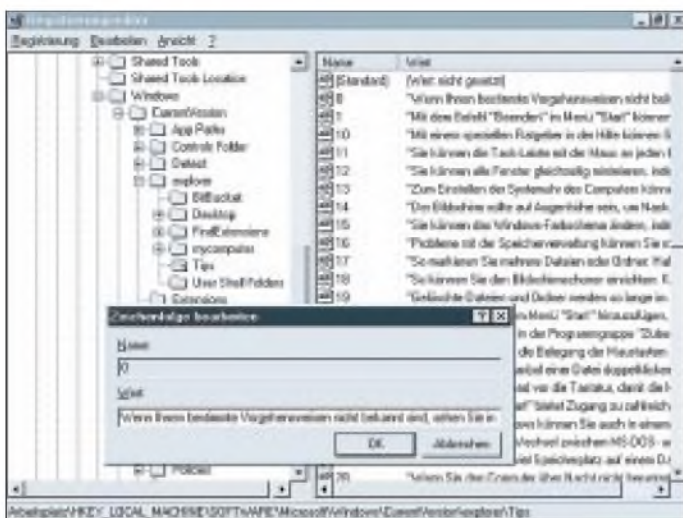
Registrierungs-Editor

Registrierung Bearbeiten Ansicht ?

Shared Tools
Shared Tools Location
Windows
CurrentVersion
App Paths
Controls Folder
Detect
explorer
BitBucket
Desktop
FindExtensions
mycomputer
Tips
User Shell Folders
Extensions
Policies

| Name | Wert |
|---|---|
| (Standard) | (Wert nicht gesetzt) |
| 0 | "Wenn Ihnen bestimmte Vorgehensweisen nicht bek |
| 1 | "Mit dem Befehl "Beenden" im Menü "Start" können |
| 10 | "Mit einem speziellen Ratgeber in der Hilfe können S |
| 11 | "Sie können die Task-Leiste mit der Maus an jeden |
| 12 | "Sie können alle Fenster gleichzeitig minimieren, indi |
| 13 | "Zum Einstellen der Systemuhr des Computers könn |
| 14 | "Der Bildschirm sollte auf Augenhöhe sein, um Nack |
| 15 | "Sie können das Windows-Farbschema ändern, indi |
| 16 | "Probleme mit der Speicherverwaltung können Sie n |
| 17 | "So markieren Sie mehrere Dateien oder Ordner: Hal |
| 18 | "So können Sie den Bildschirmschoner einrichten: K |
| 19 | "Gelöschte Dateien und Ordner werden so lange in |
| 20 | "Wenn Sie den Computer über Nacht nicht benutzen |

Zeichenfolge bearbeiten

Name:
0

Wert:
Wenn Ihnen bestimmte Vorgehensweisen nicht bekannt sind, sehen Sie in

OK Abbrechen

Menü "Start" hinzufügen,
in der Programmgruppe "Zube
die Belegung der Haustasten
wobei eine Datei doppelklicken
sel vor die Tastatur, damit die
bietet Zugang zu zahlreich
können Sie sie auch in einem
Wechsel zwischen MS-DOS- u
viel Speicherplatz auf einem D

Arbeitsplatz\HKEY_LOCAL_MACHINE\SOFTWARE\Microsoft\Windows\CurrentVersion\explorer\Tips